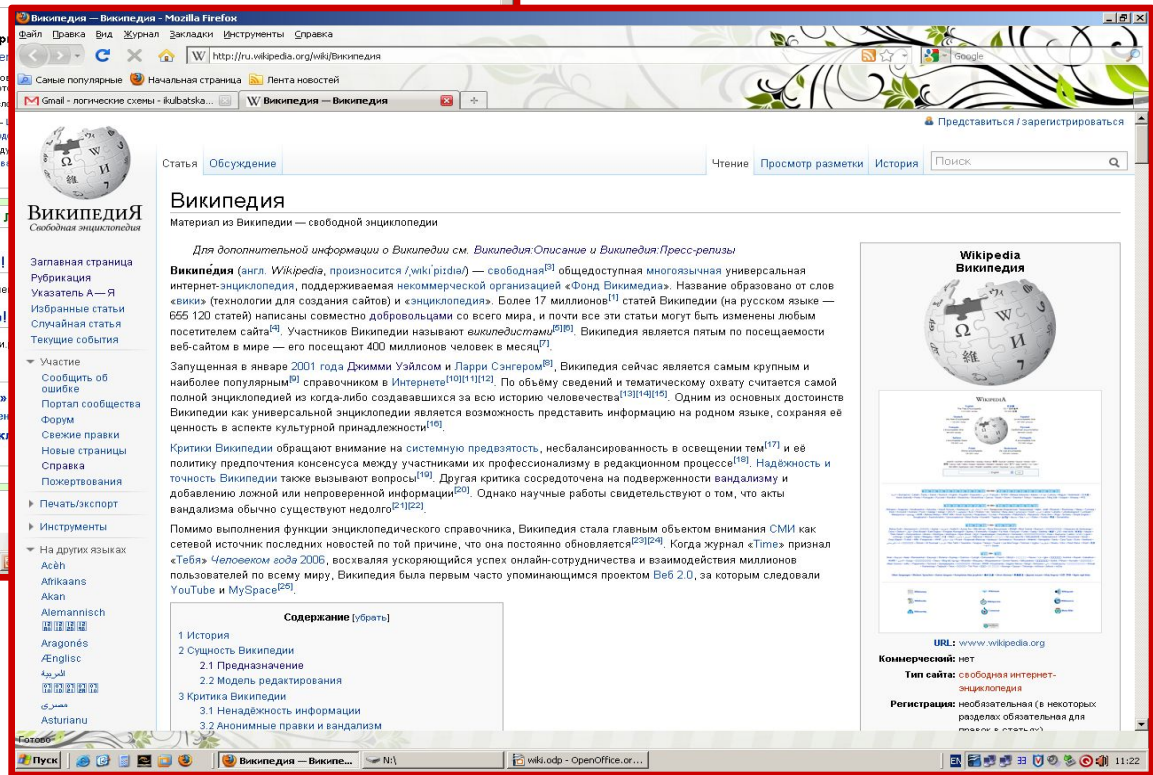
Википедия — Википедия - Mozilla Firefox

Файл Правка Вид Журнал Закладки Инструменты Справка

http://ru.wikipedia.org/wiki/Википедия

Google

Самые популярные Начальная страница Лента новостей

Gmail - логические схемы - ikulbatska...

Википедия — Википедия

Представиться / зарегистрироваться

Статья Обсуждение

Чтение Просмотр разметки История

Поиск

ВикипедиЯ
Свободная энциклопедия

Заглавная страница
Рубрикация
Указатель А — Я
Избранные статьи
Случайная статья
Текущие события

Участие
Сообщить об ошибке
Портал сообщества
Форум
Свежие правки
Новые страницы
Справка
Пожертвования

Печать/экспорт

Инструменты

На других языках
Acèh
Afrikaans
Akan
Alemannisch
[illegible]
Aragonés
Ænglisc
العربية
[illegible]
مصرى
Asturianu

Википедия

Материал из Википедии — свободной энциклопедии

Для дополнительной информации о Википедии см. Википедия:Описание и Википедия:Пресс-релизы

Википе́дия (англ. Wikipedia, произносится /ˌwɪkɪˈpiːdiə/) — свободная[3] общедоступная многоязычная универсальная интернет-энциклопедия, поддерживаемая некоммерческой организацией «Фонд Викимедиа». Название образовано от слов «вики» (технологии для создания сайтов) и «энциклопедия». Более 17 миллионов[1] статей Википедии (на русском языке — 655 120 статей) написаны совместно добровольцами со всего мира, и почти все эти статьи могут быть изменены любым посетителем сайта[4]. Участников Википедии называют википедистами[5][6]. Википедия является пятым по посещаемости веб-сайтом в мире — его посещают 400 миллионов человек в месяц[7].

Запущенная в январе 2001 года Джимми Уэйлсом и Ларри Сэнгером[8], Википедия сейчас является самым крупным и наиболее популярным[9] справочником в Интернете[10][11][12]. По объёму сведений и тематическому охвату считается самой полной энциклопедией из когда-либо создававшихся за всю историю человечества[13][14][15]. Одним из основных достоинств Википедии как универсальной энциклопедии является возможность представить информацию на родном языке, сохраняя её ценность в аспекте культурной принадлежности[16].

Критики Википедии обращают внимание на системную предвзятость, несбалансированность в освещении тем[17] и её политику предпочтения консенсуса между участниками их профессионализму в редакционном процессе[18]. Надёжность и точность Википедии также вызывают вопросы[19]. Другая критика сосредоточена на подверженности вандализму и добавлению ложной или непроверенной информации[20]. Однако научные работы свидетельствуют о том, что акты вандализма обычно существуют недолго[21][22].

Помимо выполнения функции энциклопедического справочника, Википедия стала главным объектом внимания СМИ как сетевой источник последних новостей по той причине, что она постоянно обновляется[23][24]. Когда журнал «Time» признал «Тебя» Человеком года 2006, восхваляя ускоряющийся успех онлайн-сотрудничества и взаимодействия миллионов пользователей по всему миру, Википедия была первым часто упоминающимся проектом Веб 2.0, за которым следовали YouTube и MySpace[25].

Содержание [убрать]
1 История
2 Сущность Википедии
2.1 Предназначение
2.2 Модель редактирования
3 Критика Википедии
3.1 Ненадёжность информации
3.2 Анонимные правки и вандализм

Wikipedia
Википедия

URL: www.wikipedia.org
Коммерческий: нет
Тип сайта: свободная интернет-энциклопедия
Регистрация: необязательная (в некоторых разделах обязательна для правок в статьях)

Готово

Пуск
Википедия — Википе...
N:\
wiki.odp - OpenOffice.or...
EN
11:22